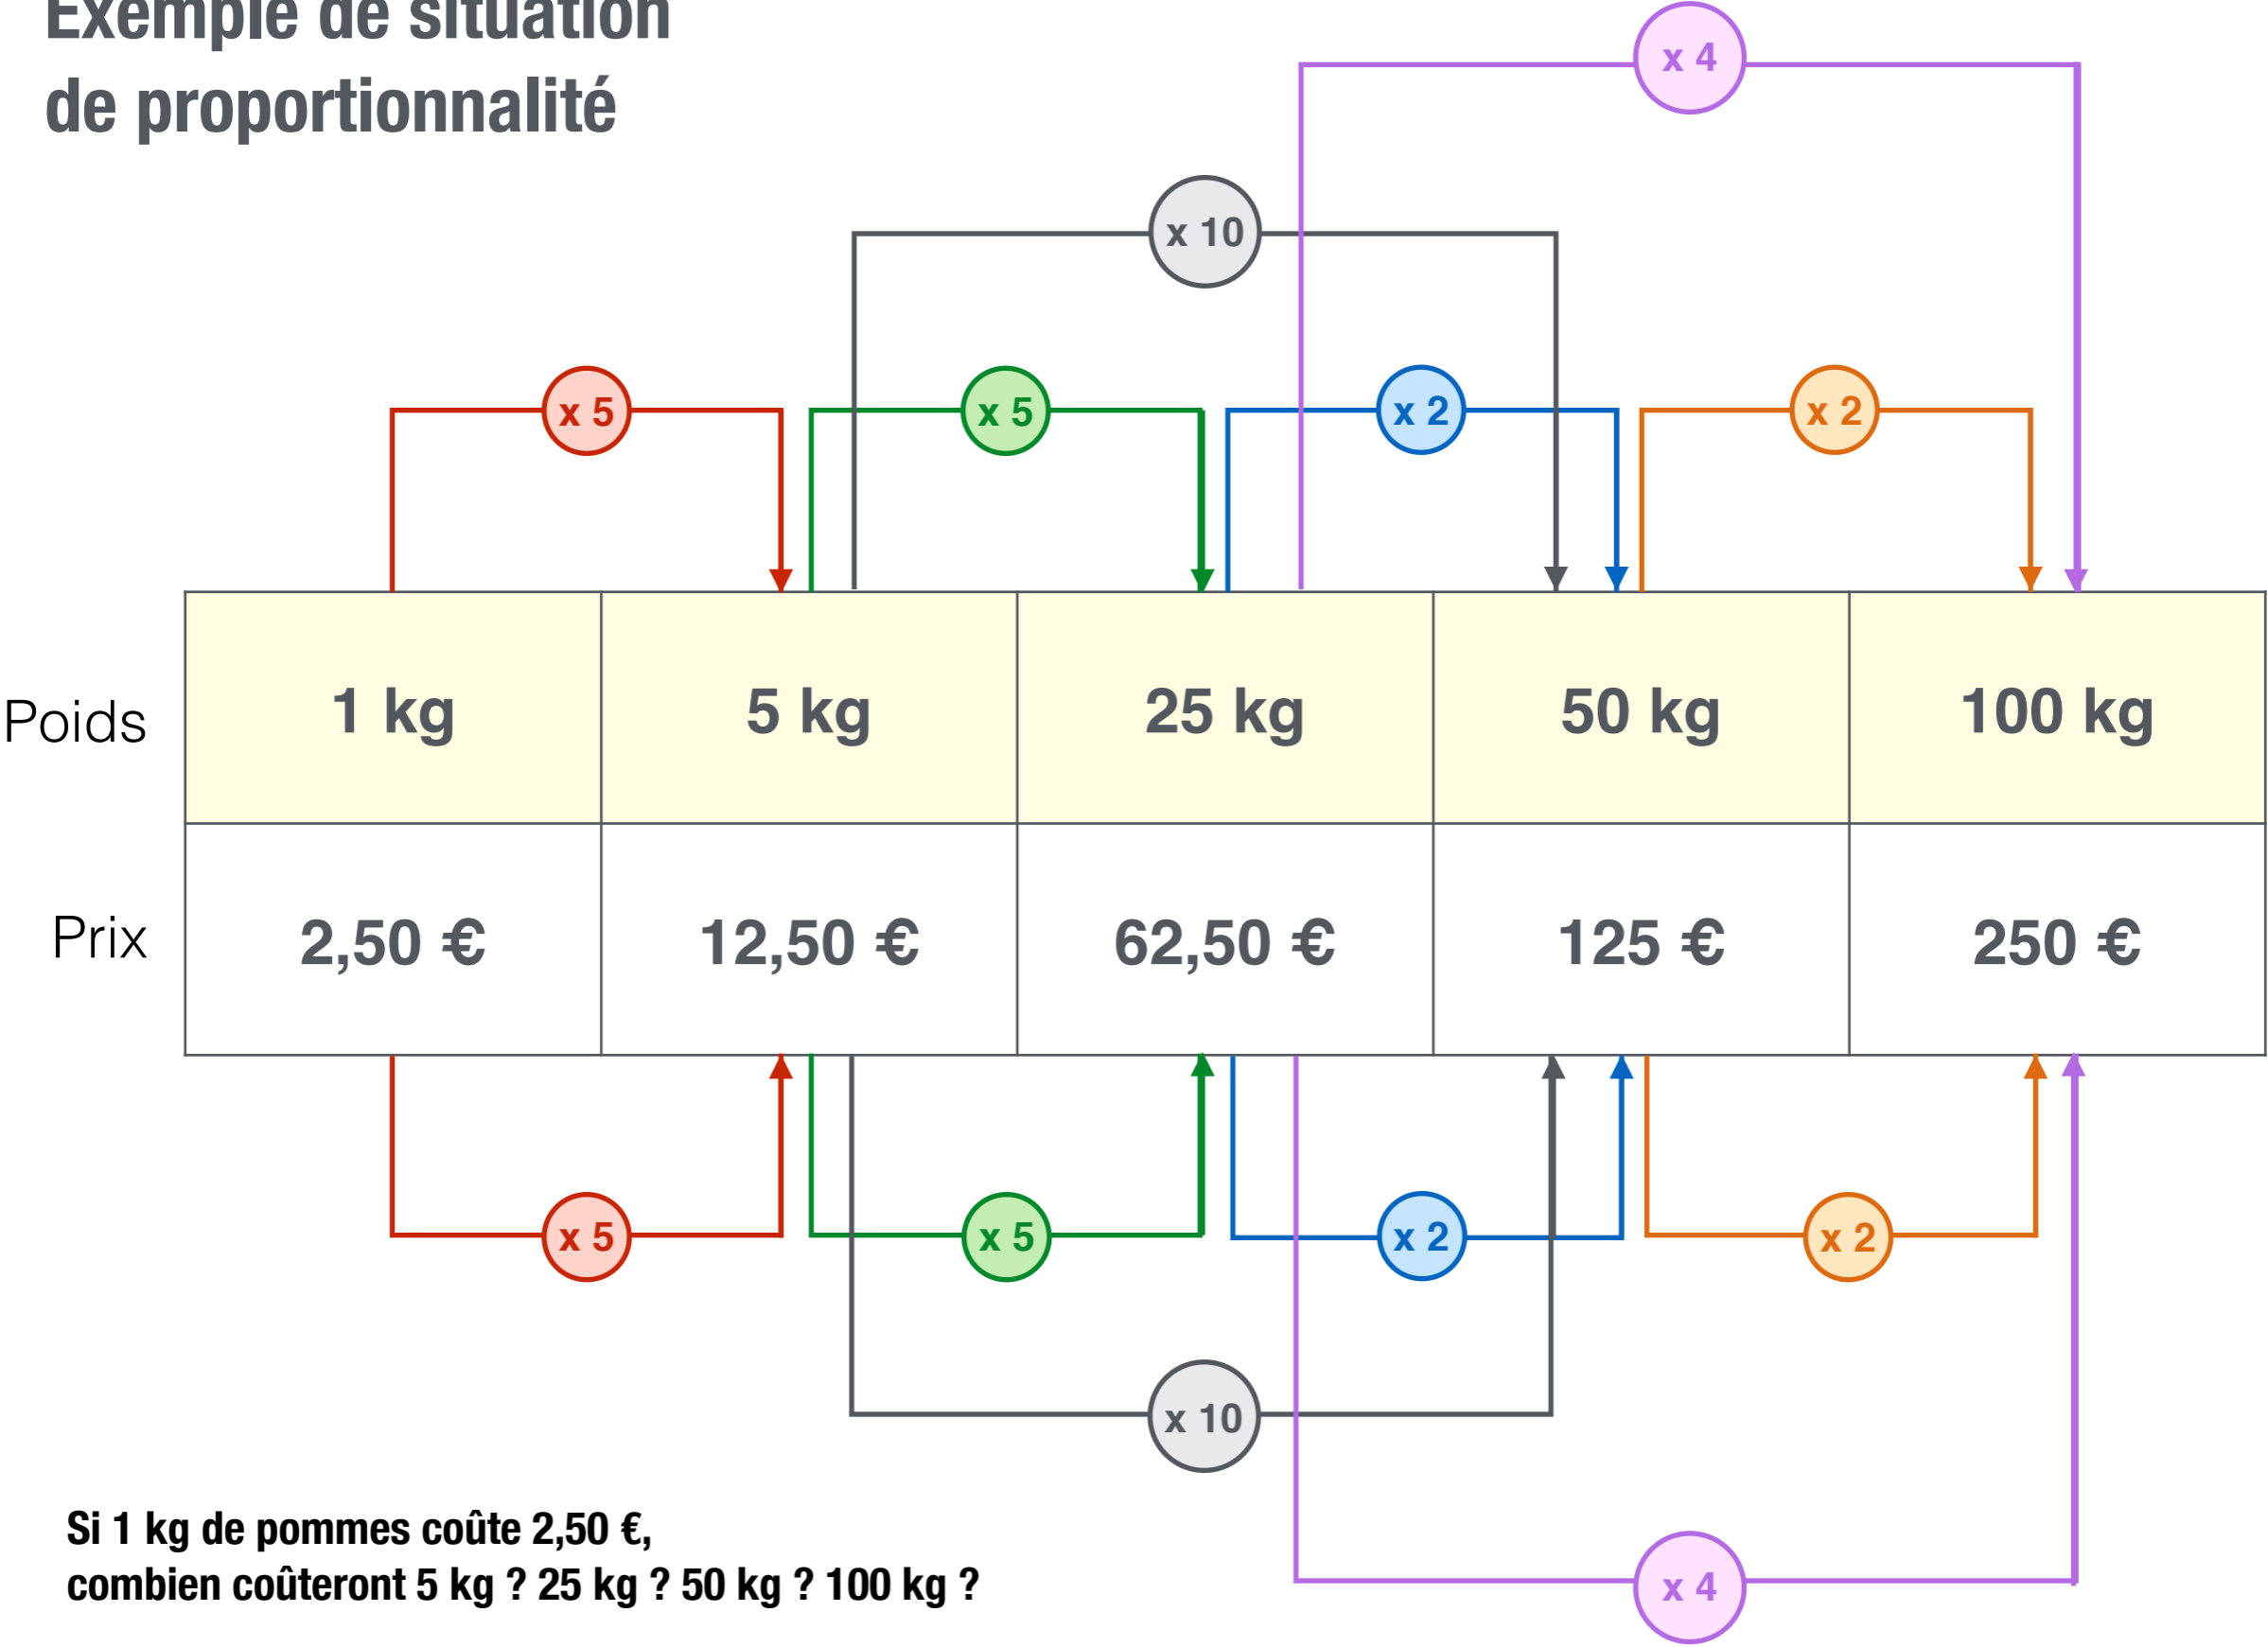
Exemple de situation
de proportionnalité

x 4

x 10

x 5
x 5
x 2
x 2

| Poids | 1 kg | 5 kg | 25 kg | 50 kg | 100 kg |
|---|---|---|---|---|---|
| Prix | 2,50 € | 12,50 € | 62,50 € | 125 € | 250 € |

x 5
x 5
x 2
x 2

x 10

x 4

Si 1 kg de pommes coûte 2,50 €,
combien coûteront 5 kg ? 25 kg ? 50 kg ? 100 kg ?